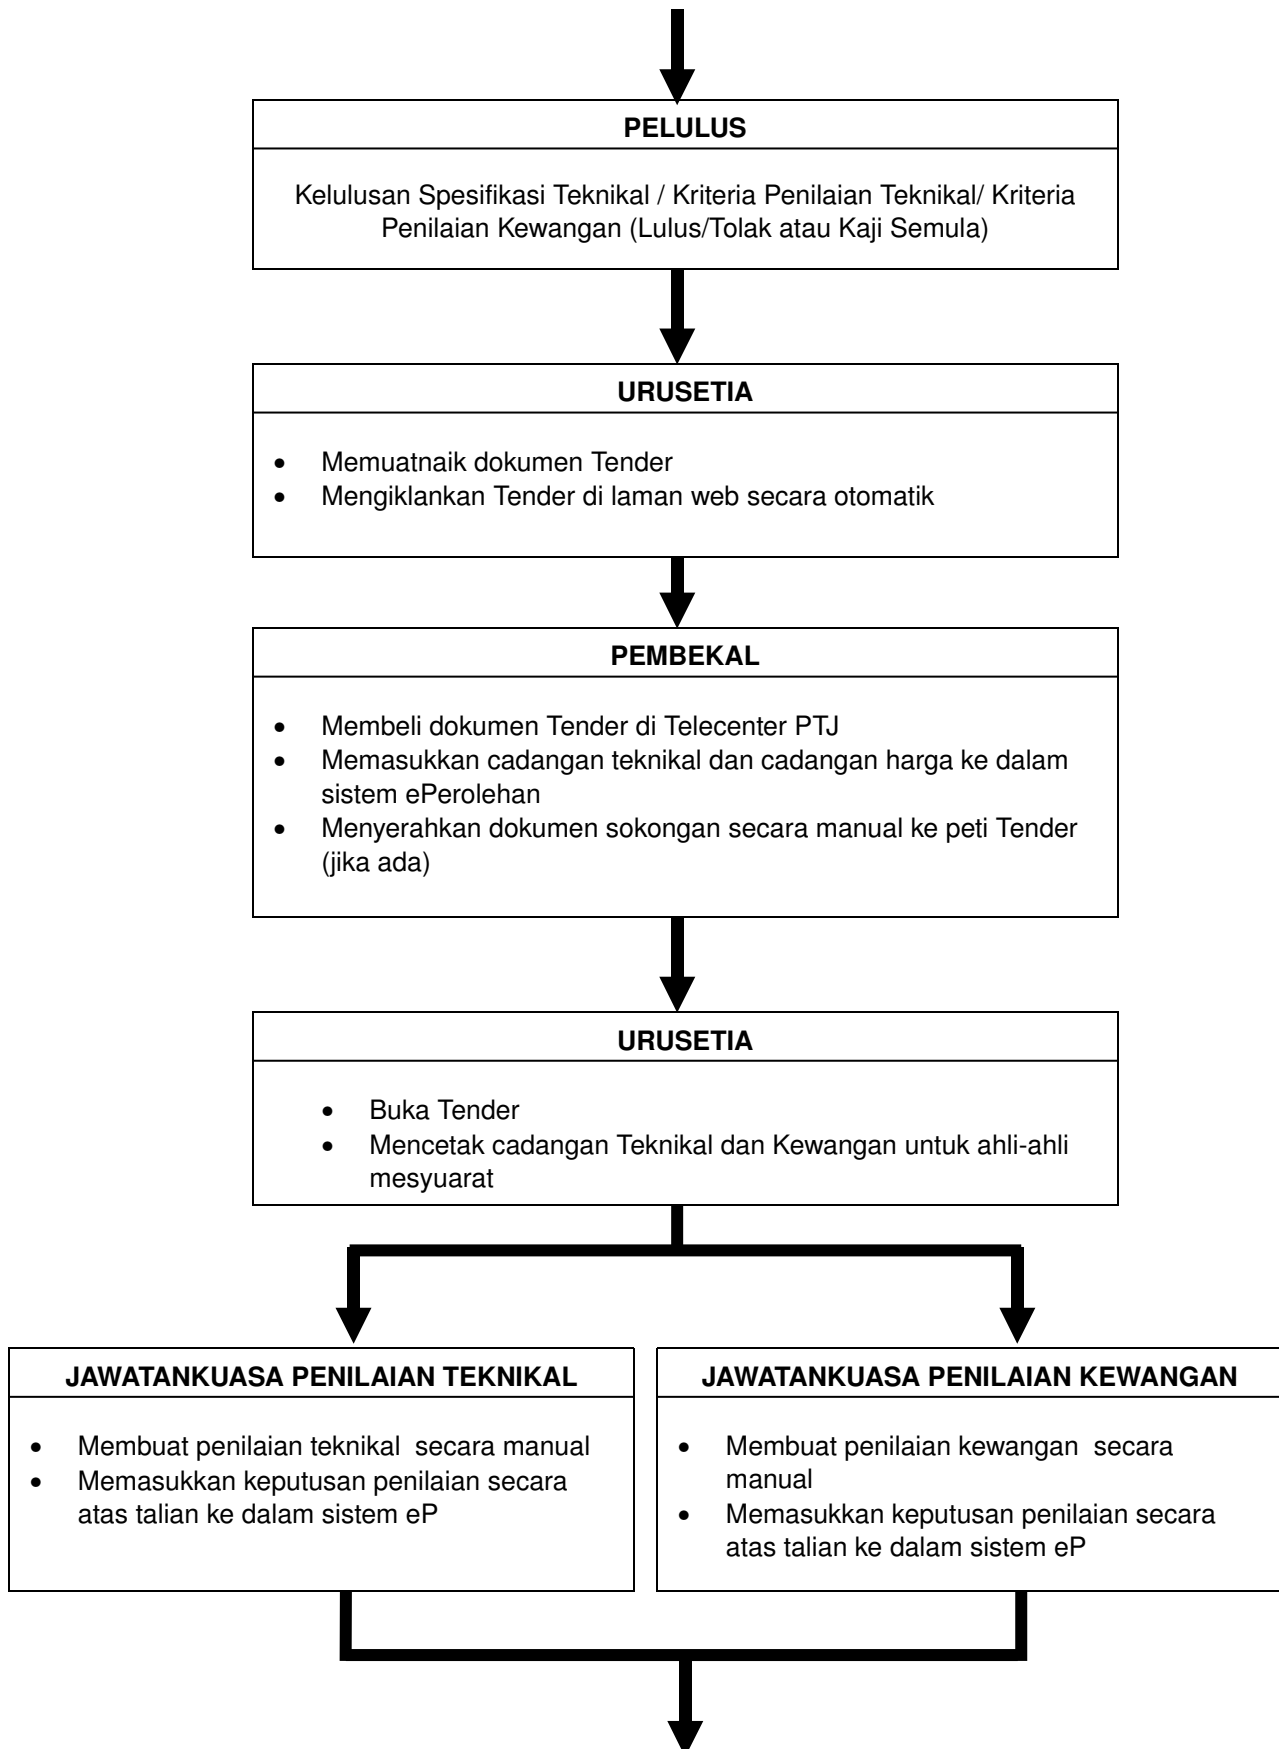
PELULUS

Kelulusan Spesifikasi Teknikal / Kriteria Penilaian Teknikal/ Kriteria Penilaian Kewangan (Lulus/Tolak atau Kaji Semula)

URUSETIA

- Memuatnaik dokumen Tender
- Mengiklankan Tender di laman web secara otomatik

PEMBEKAL

- Membeli dokumen Tender di Telecenter PTJ
- Memasukkan cadangan teknikal dan cadangan harga ke dalam sistem ePerolehan
- Menyerahkan dokumen sokongan secara manual ke peti Tender (jika ada)

URUSETIA

- Buka Tender
- Mencetak cadangan Teknikal dan Kewangan untuk ahli-ahli mesyuarat

JAWATANKUASA PENILAIAN TEKNIKAL

- Membuat penilaian teknikal secara manual
- Memasukkan keputusan penilaian secara atas talian ke dalam sistem eP

JAWATANKUASA PENILAIAN KEWANGAN

- Membuat penilaian kewangan secara manual
- Memasukkan keputusan penilaian secara atas talian ke dalam sistem eP